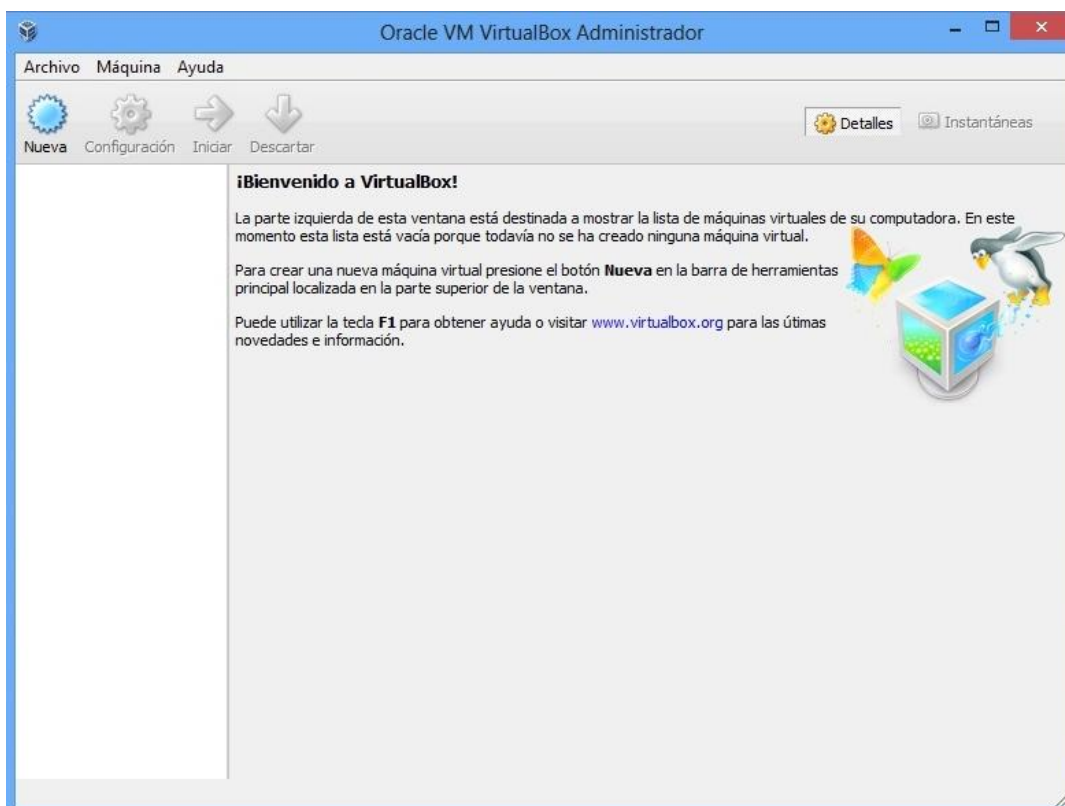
Oracle VM VirtualBox Administrador

Archivo Máquina Ayuda

Nueva Configuración Iniciar Descartar

Detalles Instantáneas

¡Bienvenido a VirtualBox!

La parte izquierda de esta ventana está destinada a mostrar la lista de máquinas virtuales de su computadora. En este momento esta lista está vacía porque todavía no se ha creado ninguna máquina virtual.

Para crear una nueva máquina virtual presione el botón **Nueva** en la barra de herramientas principal localizada en la parte superior de la ventana.

Puede utilizar la tecla **F1** para obtener ayuda o visitar www.virtualbox.org para las útimas novedades e información.